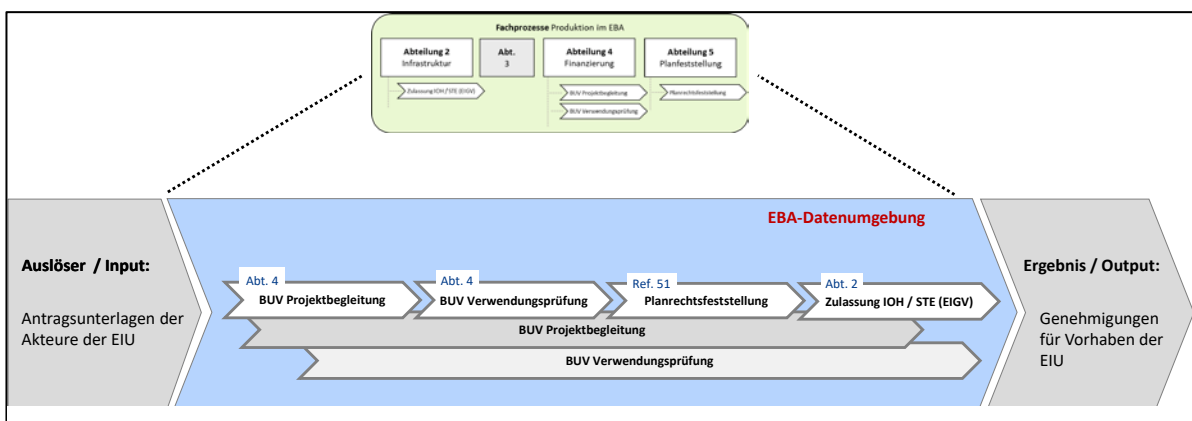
**Fachprozesse** Produktion im EBA

| Abteilung 2 Infrastruktur | Abt. 3 | Abteilung 4 Finanzierung | Abteilung 5 Planfeststellung |
|---|---|---|---|

Zulassung IOH / STE (EIGV)

BUV Projektbegleitung

BUV Verwendungsprüfung

Planrechtsfeststellung

EBA-Datenumgebung

**Auslöser / Input:**

Antragsunterlagen der Akteure der EIU

Abt. 4
BUV Projektbegleitung

Abt. 4
BUV Verwendungsprüfung

Ref. 51
Planrechtsfeststellung

Abt. 2
Zulassung IOH / STE (EIGV)

BUV Projektbegleitung

BUV Verwendungsprüfung

**Ergebnis / Output:**

Genehmigungen für Vorhaben der EIU